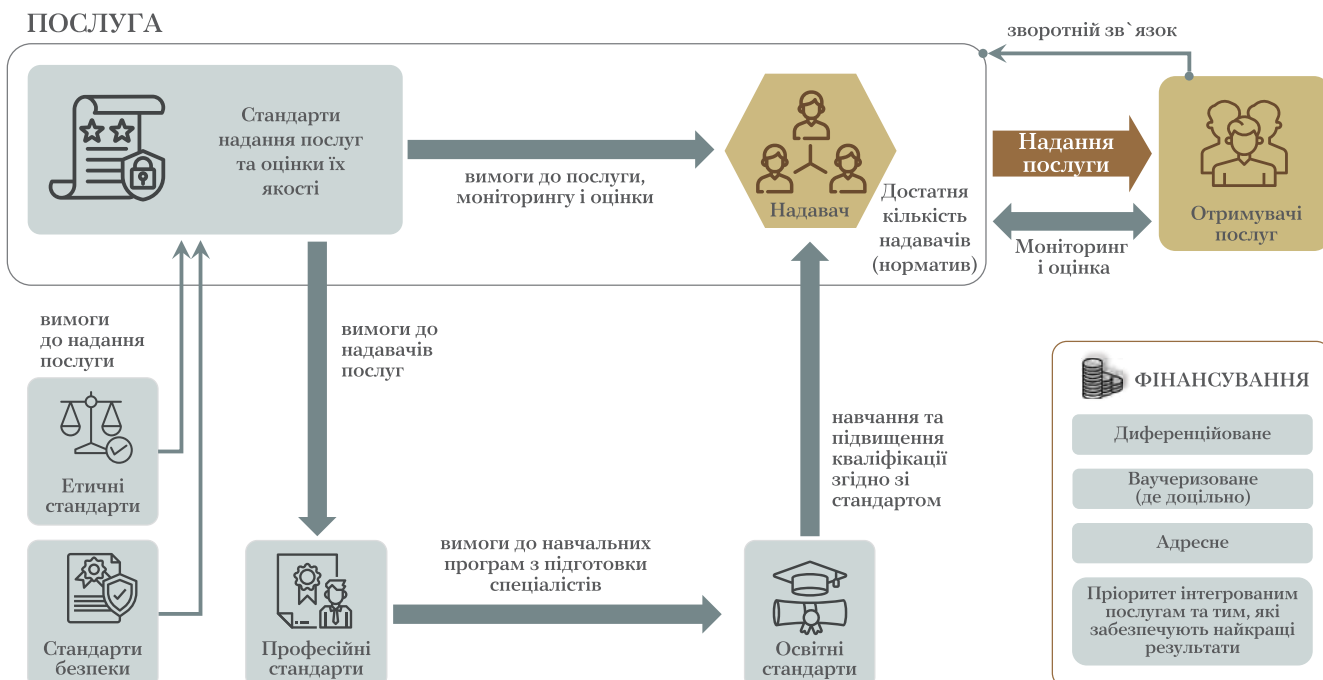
ПОСЛУГА

зворотній зв`язок

Стандарти надання послуг та оцінки їх якості

вимоги до послуги, моніторингу і оцінки

Надавач

Достатня кількість надавачів (норматив)

Надання послуги

Отримувачі послуг

Моніторинг і оцінка

вимоги до надання послуги

вимоги до надавачів послуг

навчання та підвищення кваліфікації згідно зі стандартом

ФІНАНСУВАННЯ

Диференційоване

Ваучеризоване (де доцільно)

Адресне

Пріоритет інтегрованим послугам та тим, які забезпечують найкращі результати

Етичні стандарти

Стандарти безпеки

Професійні стандарти

вимоги до навчальних програм з підготовки спеціалістів

Освітні стандарти